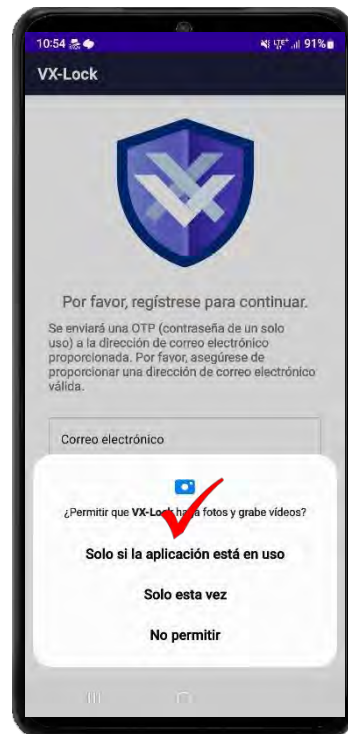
10:54 91%

VX-Lock

Por favor, regístrese para continuar.

Se enviará una OTP (contraseña de un solo uso) a la dirección de correo electrónico proporcionada. Por favor, asegúrese de proporcionar una dirección de correo electrónico válida.

Correo electrónico

¿Permitir que VX-Lock ha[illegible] fotos y grabe vídeos?

Solo si la aplicación está en uso

Solo esta vez

No permitir